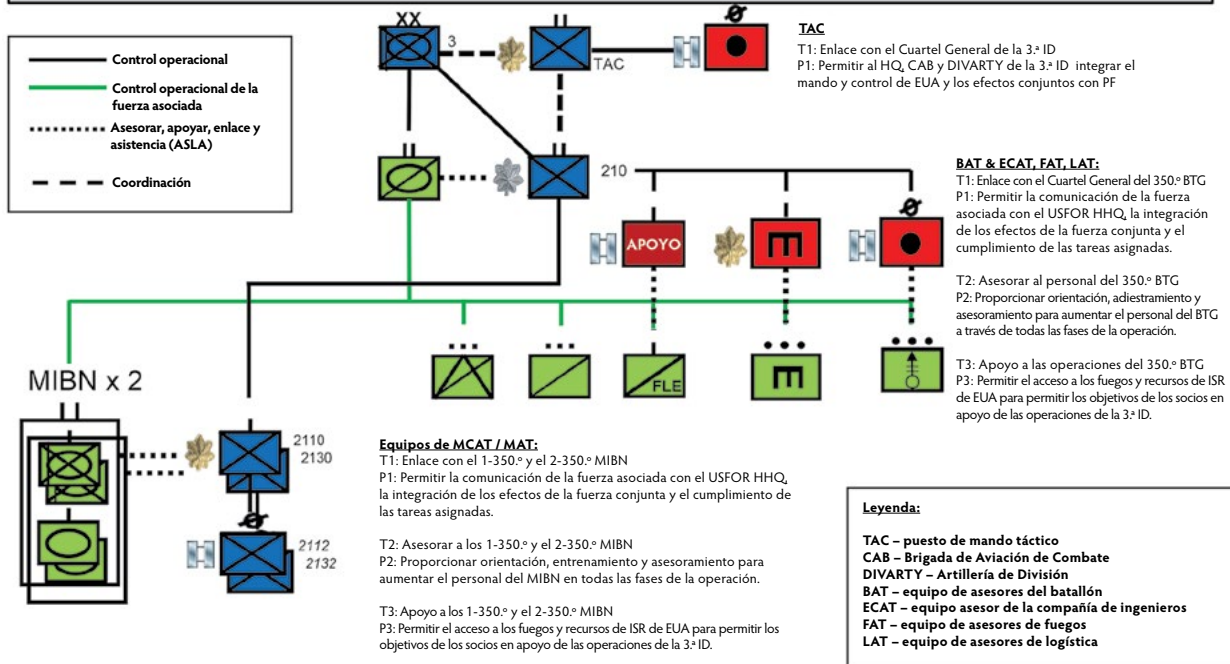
Control operacional

Control operacional de la fuerza asociada

Asesorar, apoyar, enlace y asistencia (ASLA)

Coordinación

XX

3

TAC

210

APOYO

FLE

MIBN x 2

2110
2130

2112
2132

TAC
T1: Enlace con el Cuartel General de la 3.ª ID
P1: Permitir al HQ, CAB y DIVARTY de la 3.ª ID integrar el mando y control de EUA y los efectos conjuntos con PF

BAT & ECAT, FAT, LAT:
T1: Enlace con el Cuartel General del 350.º BTG
P1: Permitir la comunicación de la fuerza asociada con el USFOR HHQ, la integración de los efectos de la fuerza conjunta y el cumplimiento de las tareas asignadas.

T2: Asesorar al personal del 350.º BTG
P2: Proporcionar orientación, adiestramiento y asesoramiento para aumentar el personal del BTG a través de todas las fases de la operación.

T3: Apoyo a las operaciones del 350.º BTG
P3: Permitir el acceso a los fuegos y recursos de ISR de EUA para permitir los objetivos de los socios en apoyo de las operaciones de la 3.ª ID.

Equipos de MCAT / MAT:
T1: Enlace con el 1-350.º y el 2-350.º MIBN
P1: Permitir la comunicación de la fuerza asociada con el USFOR HHQ, la integración de los efectos de la fuerza conjunta y el cumplimiento de las tareas asignadas.

T2: Asesorar a los 1-350.º y el 2-350.º MIBN
P2: Proporcionar orientación, entrenamiento y asesoramiento para aumentar el personal del MIBN en todas las fases de la operación.

T3: Apoyo a los 1-350.º y el 2-350.º MIBN
P3: Permitir el acceso a los fuegos y recursos de ISR de EUA para permitir los objetivos de los socios en apoyo de las operaciones de la 3.ª ID.

Leyenda:

TAC – puesto de mando táctico
CAB – Brigada de Aviación de Combate
DIVARTY – Artillería de División
BAT – equipo de asesores del batallón
ECAT – equipo asesor de la compañía de ingenieros
FAT – equipo de asesores de fuegos
LAT – equipo de asesores de logística